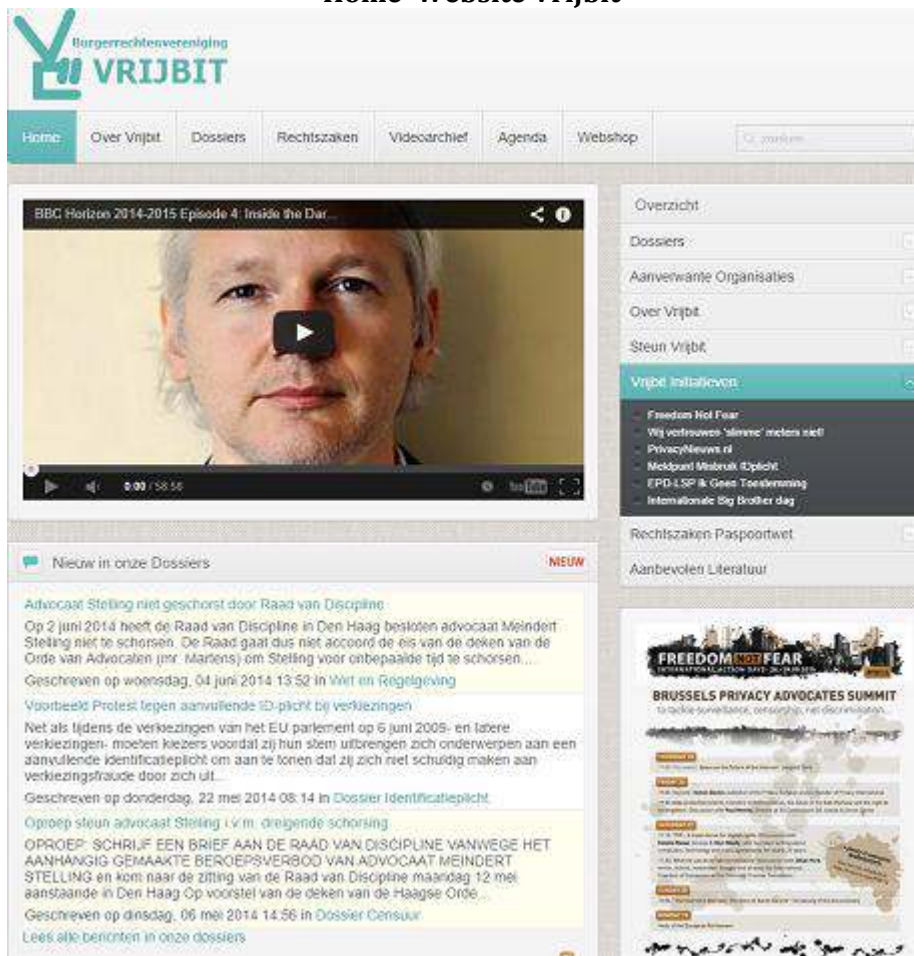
Home Website Vrijbit

Burgerrechtenvereniging VRIJBIT

Home | Over Vrijbit | Dossiers | Rechtszaken | Videoarchief | Agenda | Webshop

zoeken...

BBC Horizon 2014-2015 Episode 4: Inside the Dar...

0:00 / 58:56

Overzicht
Dossiers
Aanverwante Organisaties
Over Vrijbit
Steun Vrijbit
Vrijbit Initiatieven
- Freedom Not Fear
- Wij vertrouwen 'slimme' meters niet!
- PrivacyNieuws.nl
- Meldpunt Misbruik ID-plicht
- EPD-LSP Ik Geen Toestemming
- Internationale Big Brother dag
Rechtszaken Paspoortwet
Aanbevolen Literatuur

Nieuw in onze Dossiers NIEUW

Advocaat Stelling niet geschorst door Raad van Discipline
Op 2 juni 2014 heeft de Raad van Discipline in Den Haag besloten advocaat Meindert Stelling niet te schorsen. De Raad gaat dus niet accoord de eis van de deken van de Orde van Advocaten (mr. Martens) om Stelling voor onbepaalde tijd te schorsen....
Geschreven op woensdag, 04 juni 2014 13:52 in Wet en Regelgeving

Voorbeeld Protest tegen aanvullende ID-plicht bij verkiezingen
Net als tijdens de verkiezingen van het EU parlement op 6 juni 2009- en latere verkiezingen- moeten kiezers voordat zij hun stem uitbrengen zich onderwerpen aan een aanvullende identificatieplicht om aan te tonen dat zij zich niet schuldig maken aan verkiezingsfraude door zich uit...
Geschreven op donderdag, 22 mei 2014 08:14 in Dossier Identificatieplicht

Oproep steun advocaat Stelling i.v.m. dreigende schorsing
OPROEP: SCHRIJF EEN BRIEF AAN DE RAAD VAN DISCIPLINE VANWEGE HET AANHANGIG GEMAAKTE BEROEPSVERBOD VAN ADVOCAAT MEINDERT STELLING en kom naar de zitting van de Raad van Discipline maandag 12 mei aanstaande in Den Haag Op voorstel van de deken van de Haagse Orde...
Geschreven op dinsdag, 06 mei 2014 14:56 in Dossier Censuur

Lees alle berichten in onze dossiers

FREEDOM NOT FEAR
BRUSSELS PRIVACY ADVOCATES SUMMIT
to tackle surveillance, censorship, net discrimination...
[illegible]